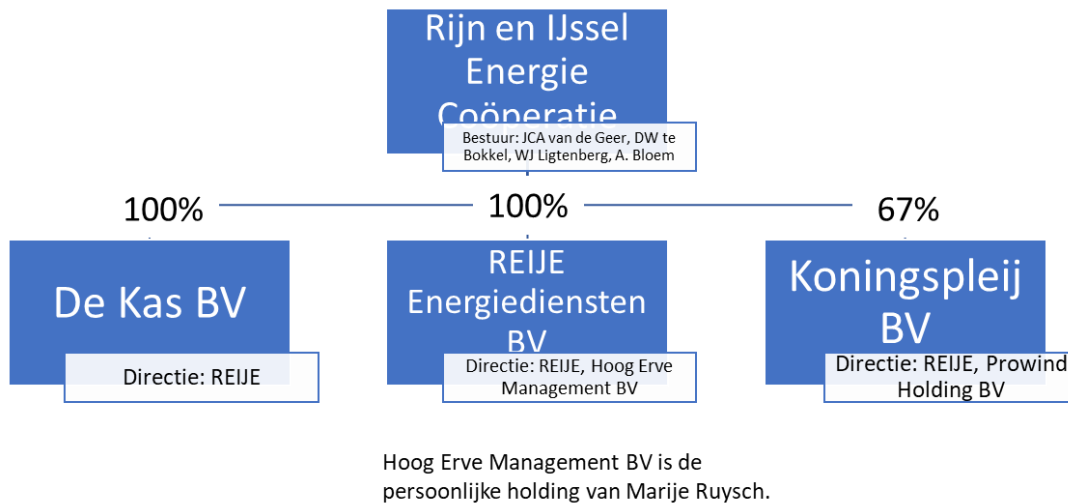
Rijn en IJssel Energie Coöperatie

Bestuur: JCA van de Geer, DW te Bokkel, WJ Ligtenberg, A. Bloem

100%

100%

67%

De Kas BV

Directie: REIJE

REIJE Energiediensten BV

Directie: REIJE, Hoog Erve Management BV

Koningspleij BV

Directie: REIJE, Prowind Holding BV

Hoog Erve Management BV is de persoonlijke holding van Marije Ruysch.